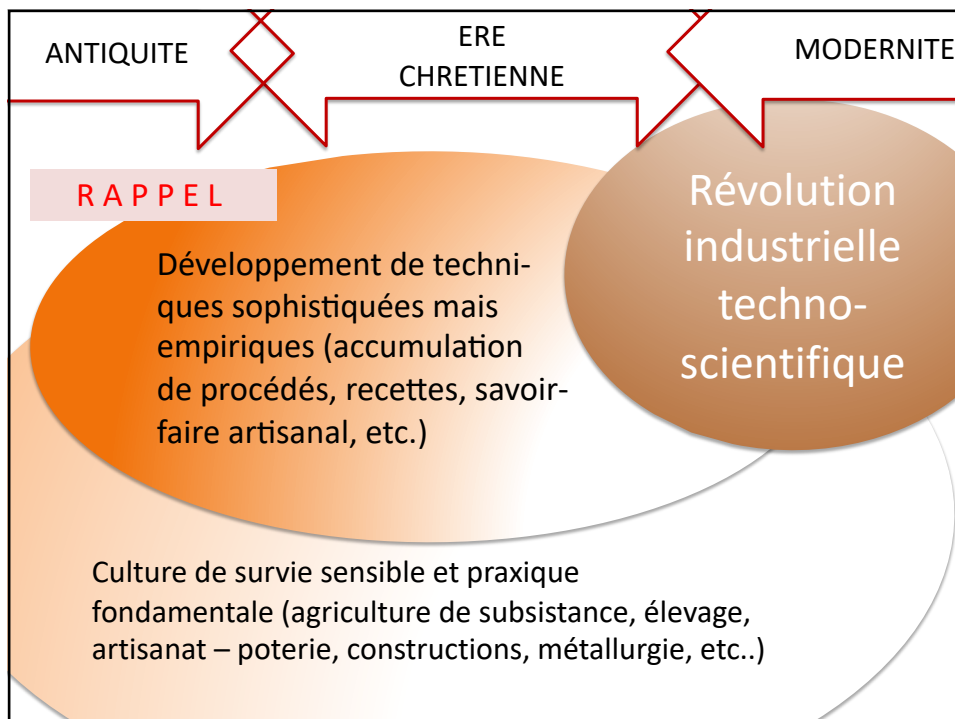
ANTIQUITE

ERE CHRETIENNE

MODERNITE

RAPPEL

Révolution industrielle techno-scientifique

Développement de techniques sophistiquées mais empiriques (accumulation de procédés, recettes, savoir-faire artisanal, etc.)

Culture de survie sensible et praxique fondamentale (agriculture de subsistance, élevage, artisanat – poterie, constructions, métallurgie, etc..)